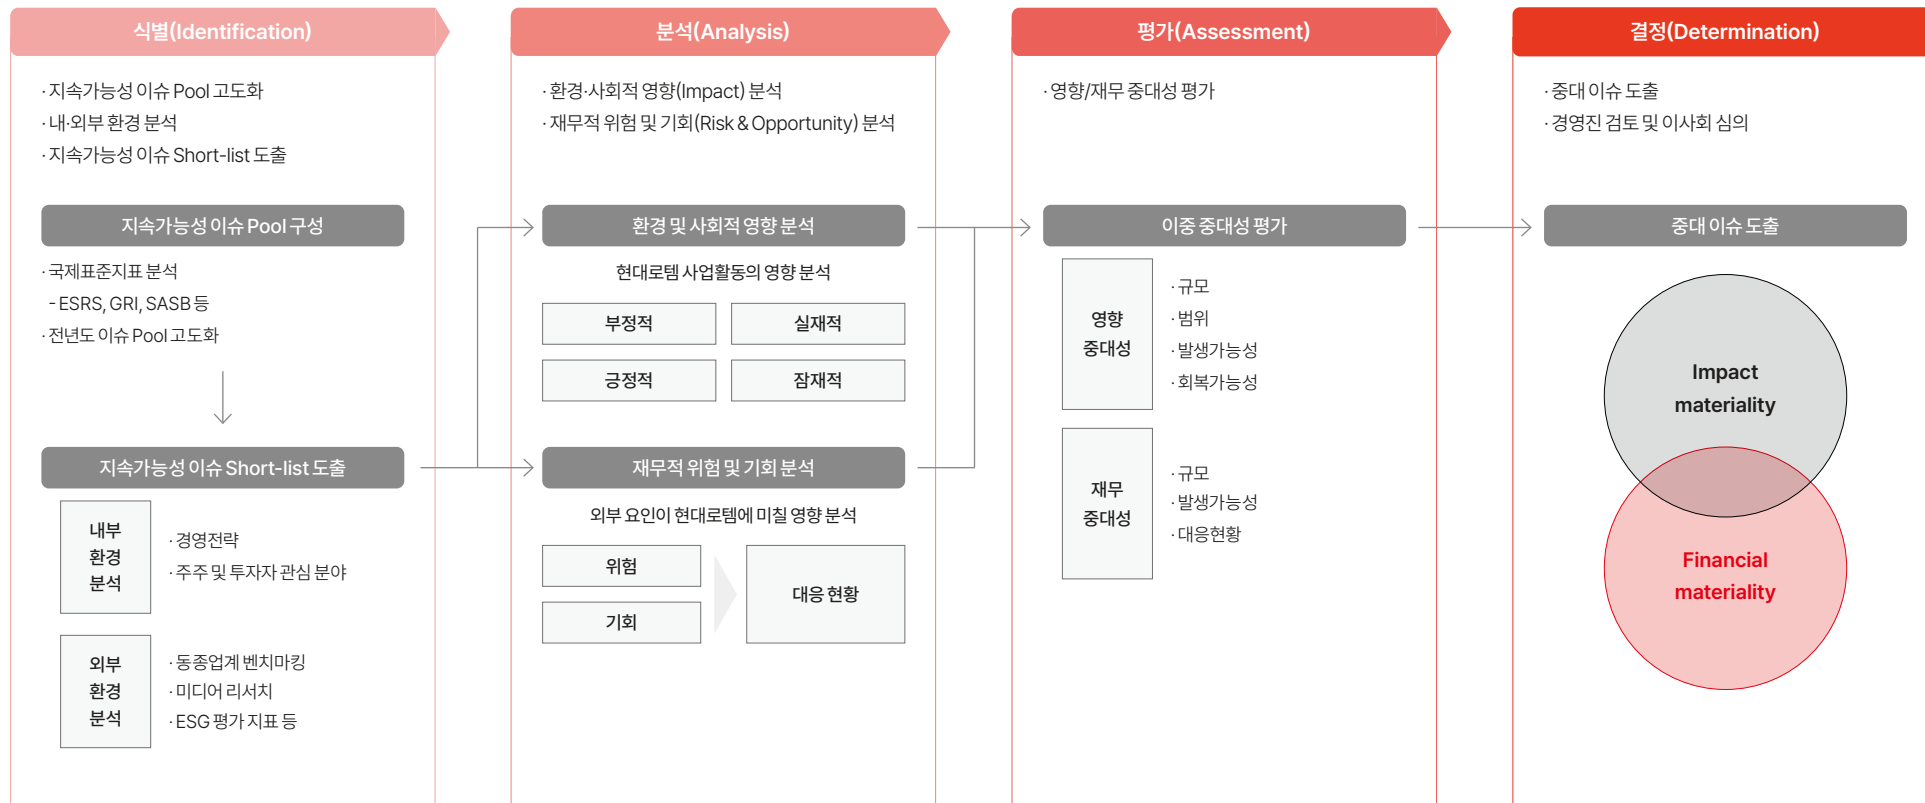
식별(Identification)

· 지속가능성 이슈 Pool 고도화
· 내·외부 환경 분석
· 지속가능성 이슈 Short-list 도출

지속가능성 이슈 Pool 구성

· 국제표준지표 분석
- ESRS, GRI, SASB 등
· 전년도 이슈 Pool 고도화

지속가능성 이슈 Short-list 도출

내부 환경 분석

· 경영전략
· 주주 및 투자자 관심 분야

외부 환경 분석

· 동종업계 벤치마킹
· 미디어 리서치
· ESG 평가 지표 등

분석(Analysis)

· 환경·사회적 영향(Impact) 분석
· 재무적 위험 및 기회(Risk & Opportunity) 분석

환경 및 사회적 영향 분석

현대로템 사업활동의 영향 분석

| 부정적 | 실재적 |
|---|---|
| 긍정적 | 잠재적 |

재무적 위험 및 기회 분석

외부 요인이 현대로템에 미칠 영향 분석

위험
기회
대응 현황

평가(Assessment)

· 영향/재무 중대성 평가

이중 중대성 평가

영향 중대성

· 규모
· 범위
· 발생가능성
· 회복가능성

재무 중대성

· 규모
· 발생가능성
· 대응현황

결정(Determination)

· 중대 이슈 도출
· 경영진 검토 및 이사회 심의

중대 이슈 도출

Impact materiality

Financial materiality